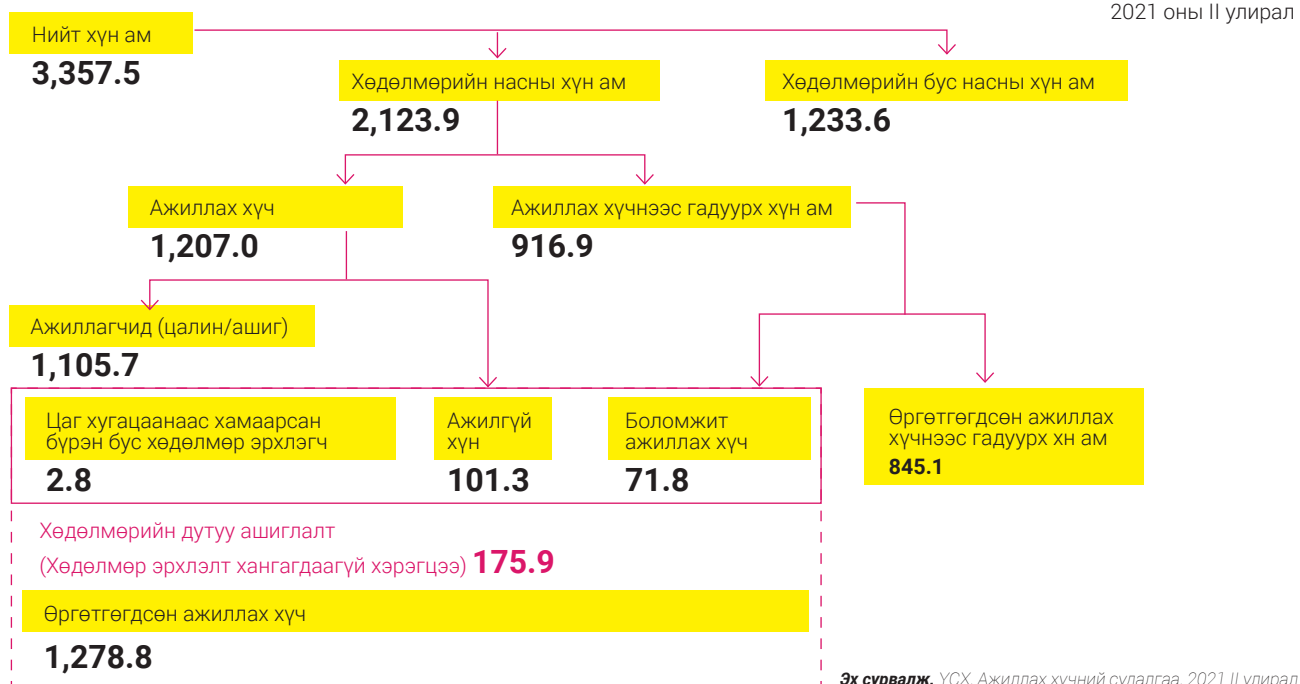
2021 оны II улирал

Нийт хүн ам
3,357.5

Хөдөлмөрийн насны хүн ам
2,123.9

Хөдөлмөрийн бус насны хүн ам
1,233.6

Ажиллах хүч
1,207.0

Ажиллах хүчнээс гадуурх хүн ам
916.9

Ажиллагчид (цалин/ашиг)
1,105.7

Цаг хугацаанаас хамаарсан бүрэн бус хөдөлмөр эрхлэгч
2.8

Ажилгүй хүн
101.3

Боломжит ажиллах хүч
71.8

Өргөтгөгдсөн ажиллах хүчнээс гадуурх хн ам
845.1

Хөдөлмөрийн дутуу ашиглалт
(Хөдөлмөр эрхлэлт хангагдаагүй хэрэгцээ) 175.9

Өргөтгөгдсөн ажиллах хүч
1,278.8

Эх сурвалж. ҮСХ, Ажиллах хүчний судалгаа, 2021 II улирал